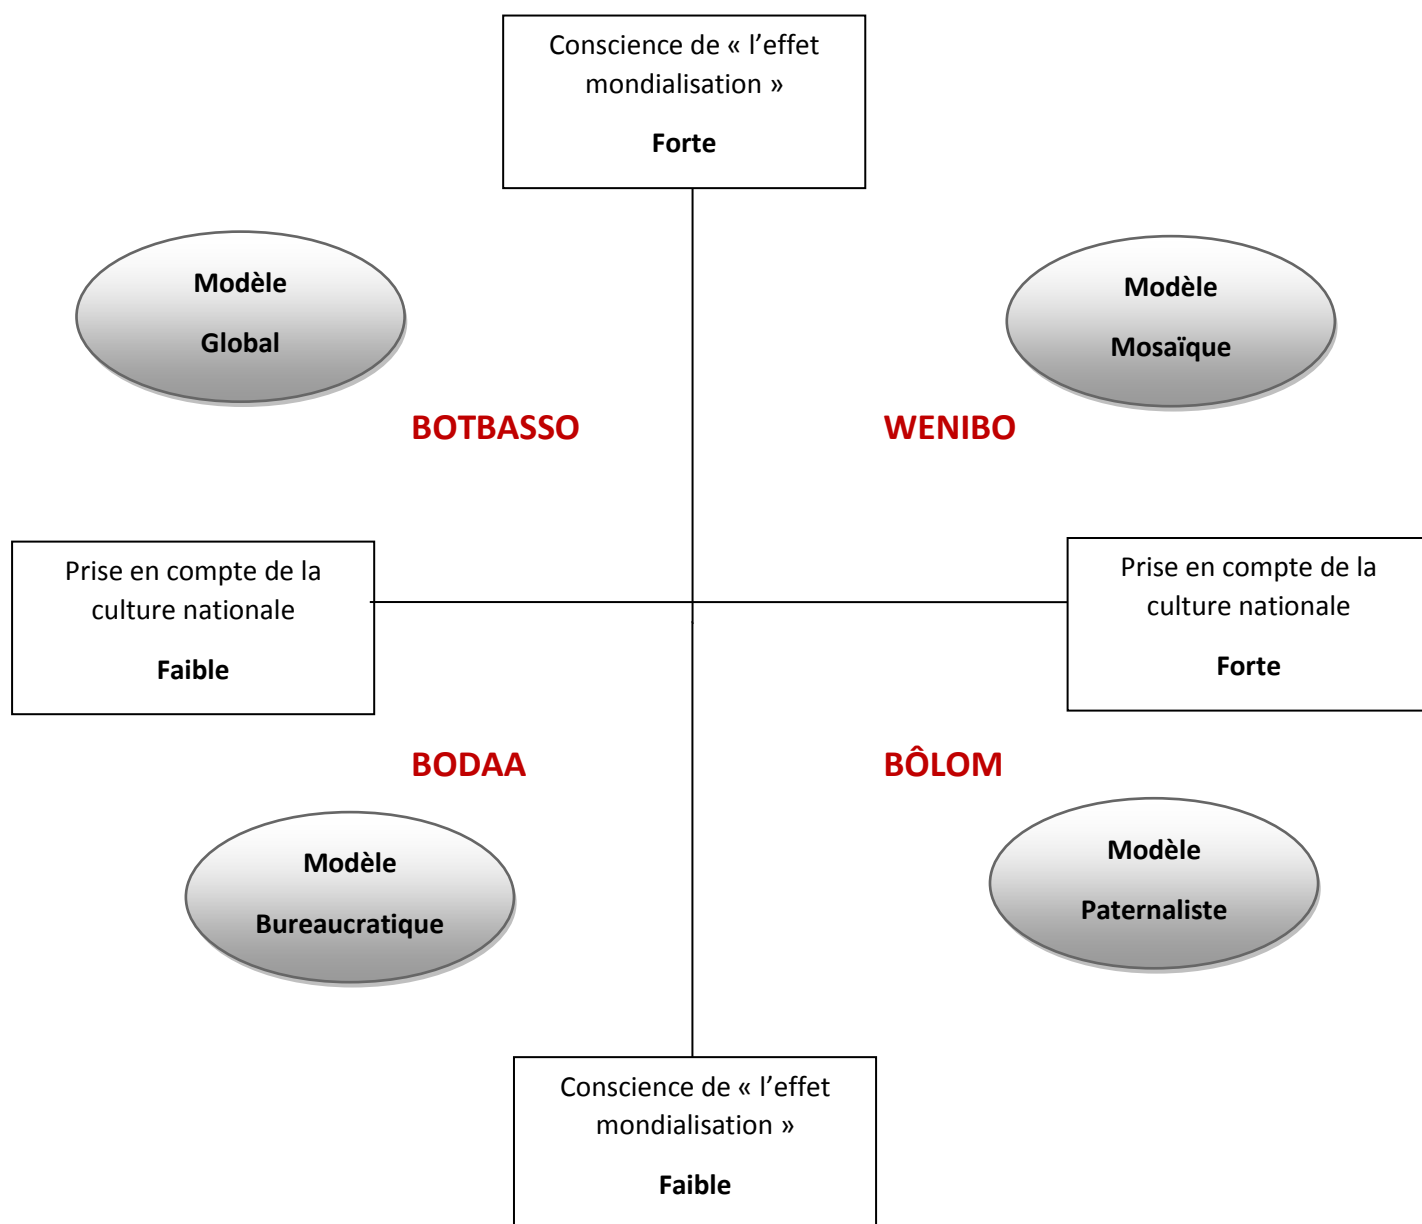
Conscience de « l'effet mondialisation »

**Forte**

Modèle

Global

Modèle

Mosaïque

BOTBASSO

WENIBO

Prise en compte de la culture nationale

**Faible**

Prise en compte de la culture nationale

**Forte**

BODAA

BÔLOM

Modèle

Bureaucratique

Modèle

Paternaliste

Conscience de « l'effet mondialisation »

**Faible**